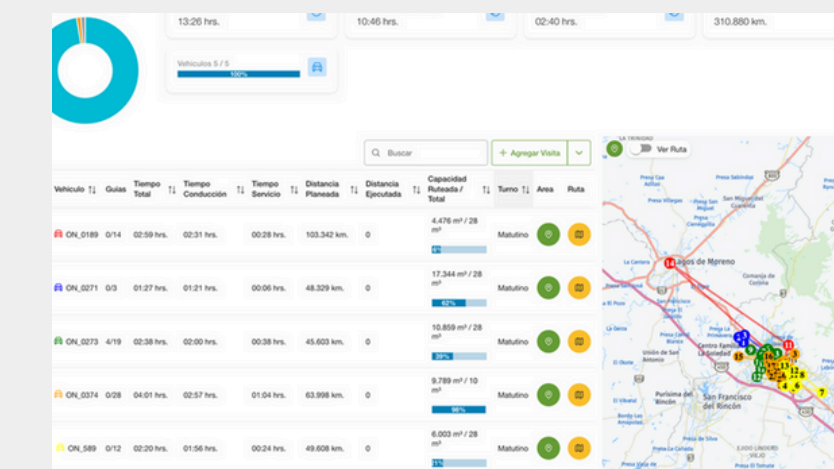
13:26 hrs.

10:46 hrs.

02:40 hrs.

310.880 km.

Vehiculos 5 / 5
100%

Buscar

+ Agregar Visita

Ver Ruta

| Vehiculo | Guias | Tiempo Total | Tiempo Conducción | Tiempo Servicio | Distancia Planeada | Distancia Ejecutada | Capacidad Ruteada / Total | Turno | Area | Ruta |
|---|---|---|---|---|---|---|---|---|---|---|
| ON_0189 | 0/14 | 02:59 hrs. | 02:31 hrs. | 00:28 hrs. | 103.342 km. | 0 | 4.476 m³ / 28 m³ 16% | Matutino | | |
| ON_0271 | 0/3 | 01:27 hrs. | 01:21 hrs. | 00:06 hrs. | 48.329 km. | 0 | 17.344 m³ / 28 m³ 62% | Matutino | | |
| ON_0273 | 4/19 | 02:38 hrs. | 02:00 hrs. | 00:38 hrs. | 45.603 km. | 0 | 10.859 m³ / 28 m³ 39% | Matutino | | |
| ON_0374 | 0/28 | 04:01 hrs. | 02:57 hrs. | 01:04 hrs. | 63.998 km. | 0 | 9.789 m³ / 10 m³ 98% | Matutino | | |
| ON_589 | 0/12 | 02:20 hrs. | 01:56 hrs. | 00:24 hrs. | 49.608 km. | 0 | 6.003 m³ / 28 m³ 21% | Matutino | | |

La Trinidad
Lagos de Moreno
Centro Familiar La Soledad
Unión de San Antonio
San Francisco del Rincón
Purísima del Rincón
Presa Villegas
San Miguel de Allende
Guanajuato
Comanja de Corona
Ejido Lindero Viejo